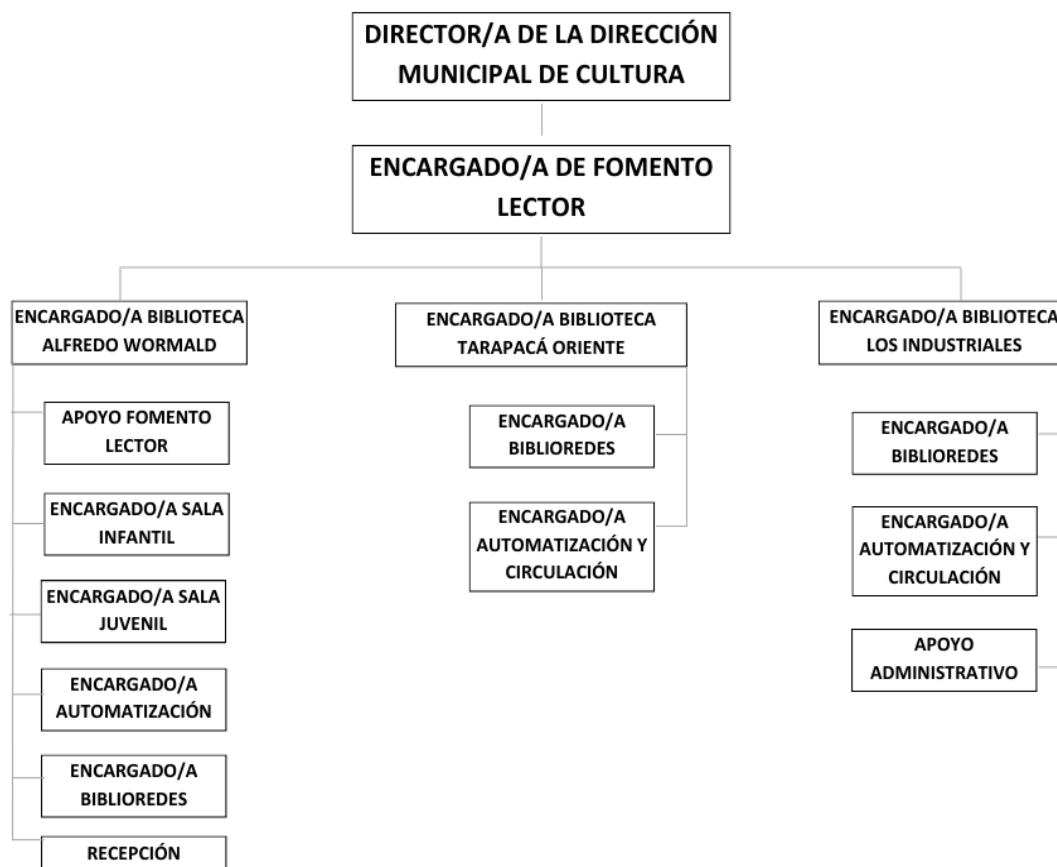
DIRECTOR/A DE LA DIRECCIÓN MUNICIPAL DE CULTURA

ENCARGADO/A DE FOMENTO LECTOR

ENCARGADO/A BIBLIOTECA ALFREDO WORMALD

APOYO FOMENTO LECTOR

ENCARGADO/A SALA INFANTIL

ENCARGADO/A SALA JUVENIL

ENCARGADO/A AUTOMATIZACIÓN

ENCARGADO/A BIBLIOREDES

RECEPCIÓN

ENCARGADO/A BIBLIOTECA TARAPACÁ ORIENTE

ENCARGADO/A BIBLIOREDES

ENCARGADO/A AUTOMATIZACIÓN Y CIRCULACIÓN

ENCARGADO/A BIBLIOTECA LOS INDUSTRIALES

ENCARGADO/A BIBLIOREDES

ENCARGADO/A AUTOMATIZACIÓN Y CIRCULACIÓN

APOYO ADMINISTRATIVO